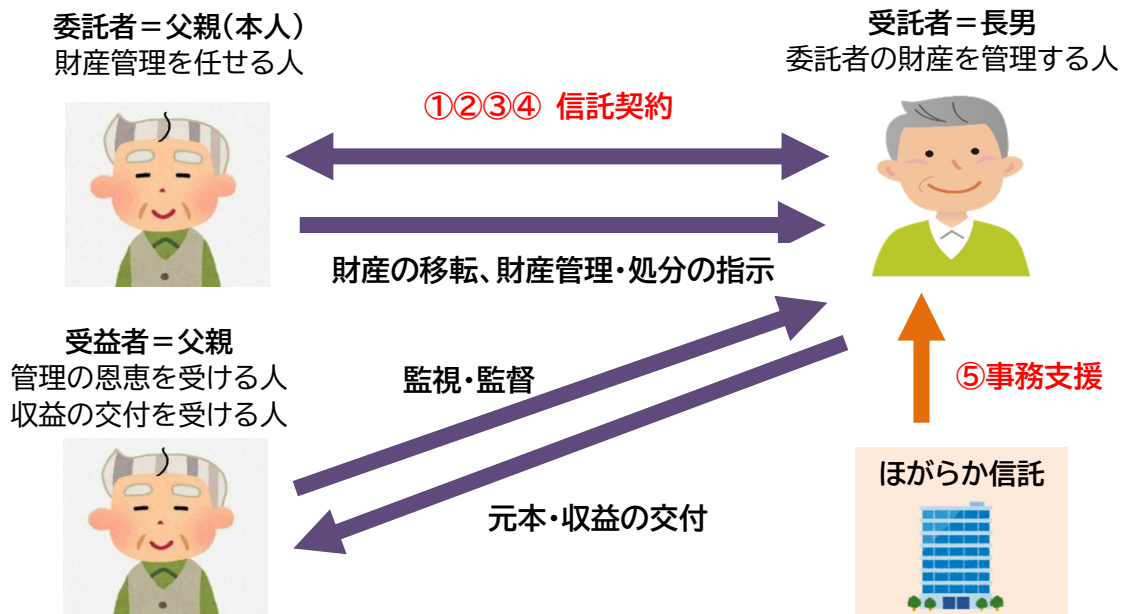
委託者＝父親（本人）
財産管理を任せる人

受託者＝長男
委託者の財産を管理する人

①②③④ 信託契約

財産の移転、財産管理・処分の指示

受益者＝父親
管理の恩恵を受ける人
収益の交付を受ける人

監視・監督

⑤事務支援

元本・収益の交付

ほがらか信託